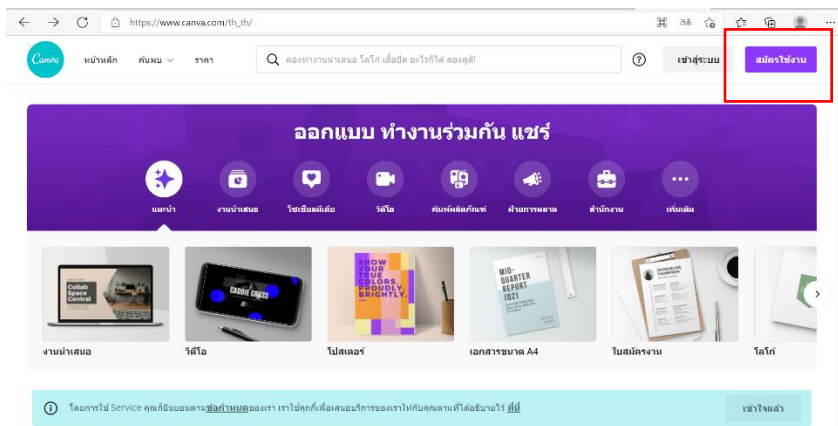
https://www.canva.com/th_th/

Canva หน้าหลัก ค้นพบ ราคา

ลองทำงานนำเสนอ โลโก้ เสื้อยืด อะไรก็ได้ ลองดูสิ!

เข้าสู่ระบบ สมัครใช้งาน

ออกแบบ ทำงานร่วมกัน แชร์

แนะนำ งานนำเสนอ โซเชียลมีเดีย วิดีโอ พิมพ์ผลิตภัณฑ์ ฝ่ายการตลาด สำนักงาน เพิ่มเติม

Collab Space Central

CADDIE CROSS

SHOW YOUR TRUE COLORS PROUDLY, BRIGHTLY.

MID-QUARTER REPORT 2021

งานนำเสนอ วิดีโอ โปสเตอร์ เอกสารขนาด A4 ใบสมัครงาน โลโก้

โดยการใช้ Service คุณคือยินยอมตามข้อกำหนดของเรา เราใช้คุกกี้เพื่อเสนอบริการของเราให้กับคุณตามที่ได้อธิบายไว้ ที่นี่

เข้าใจแล้ว